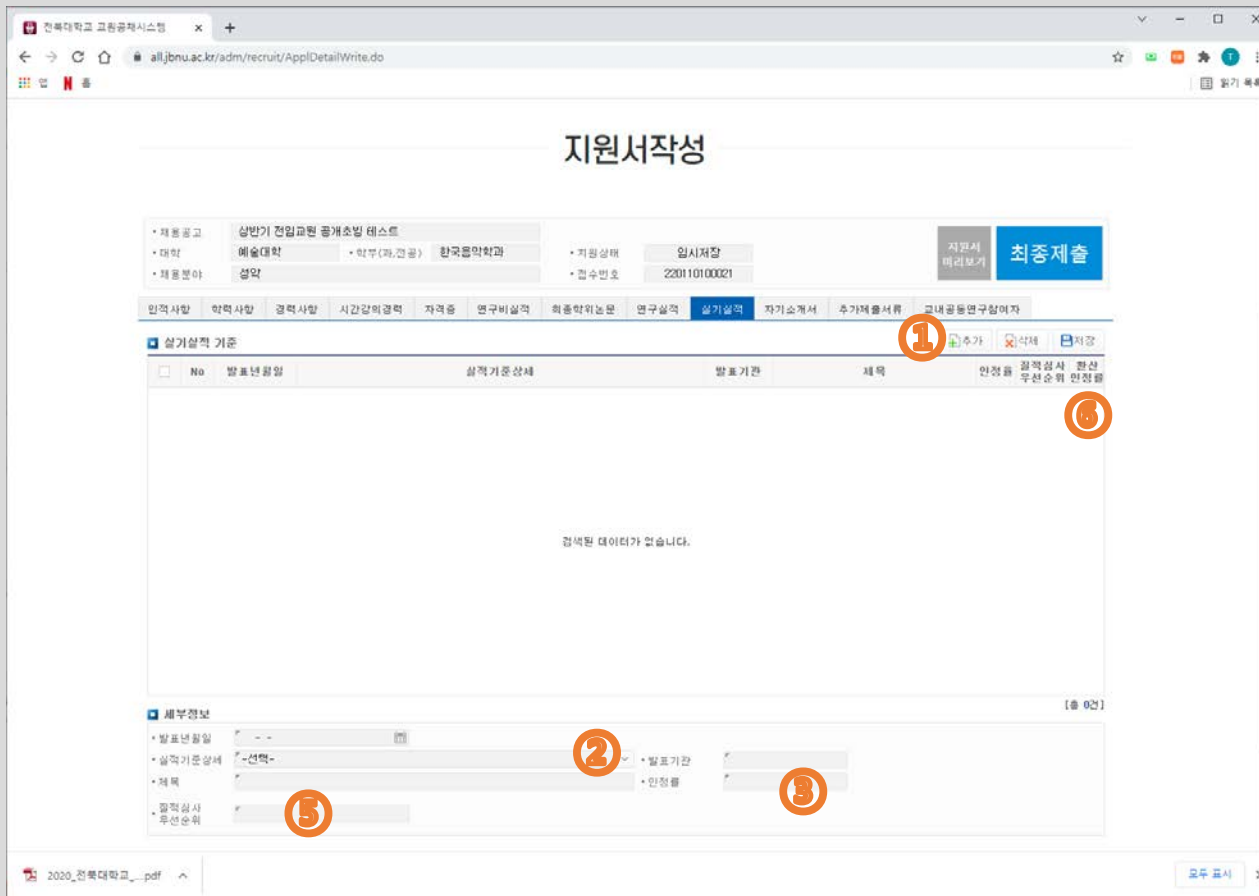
전북대학교 교원공채시스템 × +

all.jbnu.ac.kr/adm/recruit/ApplDetailWrite.do

앱 홈

읽기 목록

지원서작성

• 채용공고 상반기 전임교원 공개초빙 테스트
• 대학 예술대학 • 학부(과,전공) 한국음악학과 • 지원상태 임시저장
• 채용분야 성악 • 접수번호 220110100021

지원서 미리보기 최종제출

인적사항 | 학력사항 | 경력사항 | 시간강의경력 | 자격증 | 연구비실적 | 최종학위논문 | 연구실적 | 실기실적 | 자기소개서 | 추가제출서류 | 교내공동연구참여자

실기실적 기준

1 추가 삭제 저장

| | No | 발표년월일 | 실적기준상세 | 발표기관 | 제목 | 인정율 | 질적심사 우선순위 | 환산 인정율 |
|---|---|---|---|---|---|---|---|---|

6

검색된 데이터가 없습니다.

[총 0건]

세부정보

• 발표년월일 - -
• 실적기준상세 -선택- 2 • 발표기관
• 제목 • 인정률 3
• 질적심사 우선순위 5

2020_전북대학교_....pdf

모두 표시